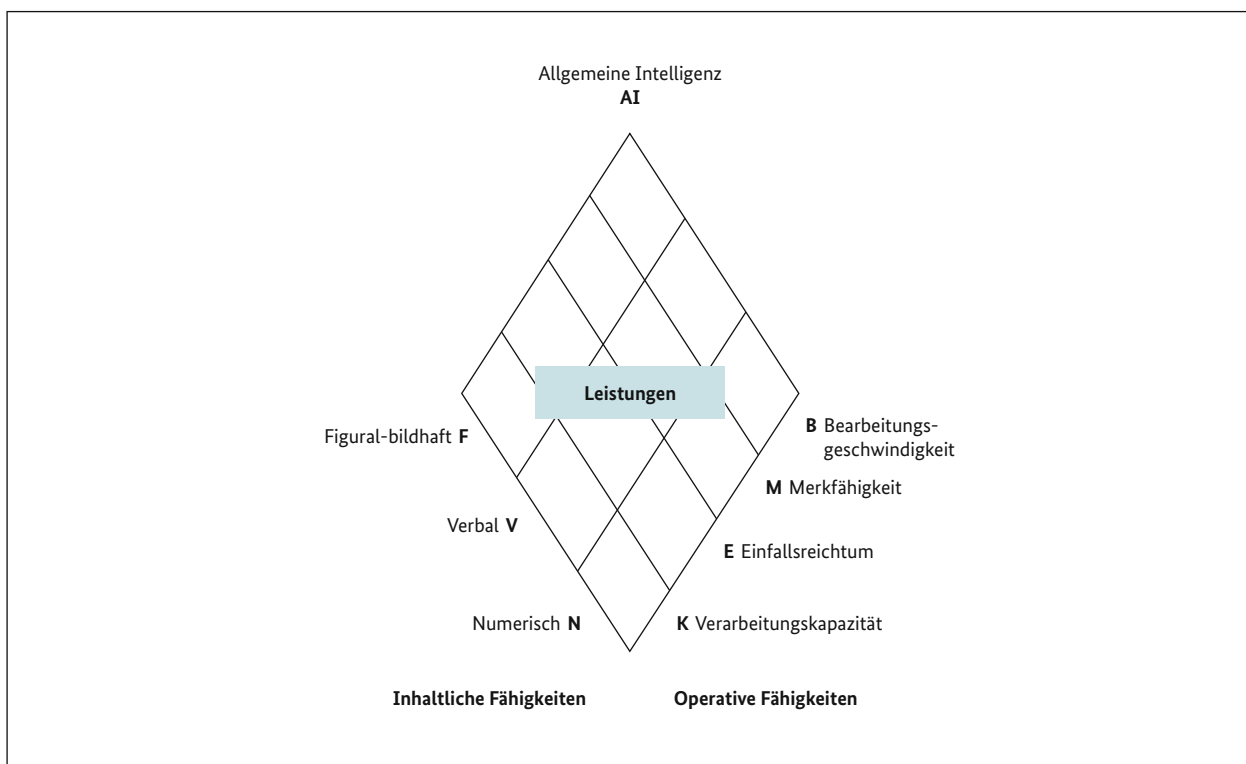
Allgemeine Intelligenz
**AI**

Leistungen

Figural-bildhaft **F**

Verbal **V**

Numerisch **N**

**B** Bearbeitungsgeschwindigkeit

**M** Merkfähigkeit

**E** Einfallsreichtum

**K** Verarbeitungskapazität

**Inhaltliche Fähigkeiten**

**Operative Fähigkeiten**